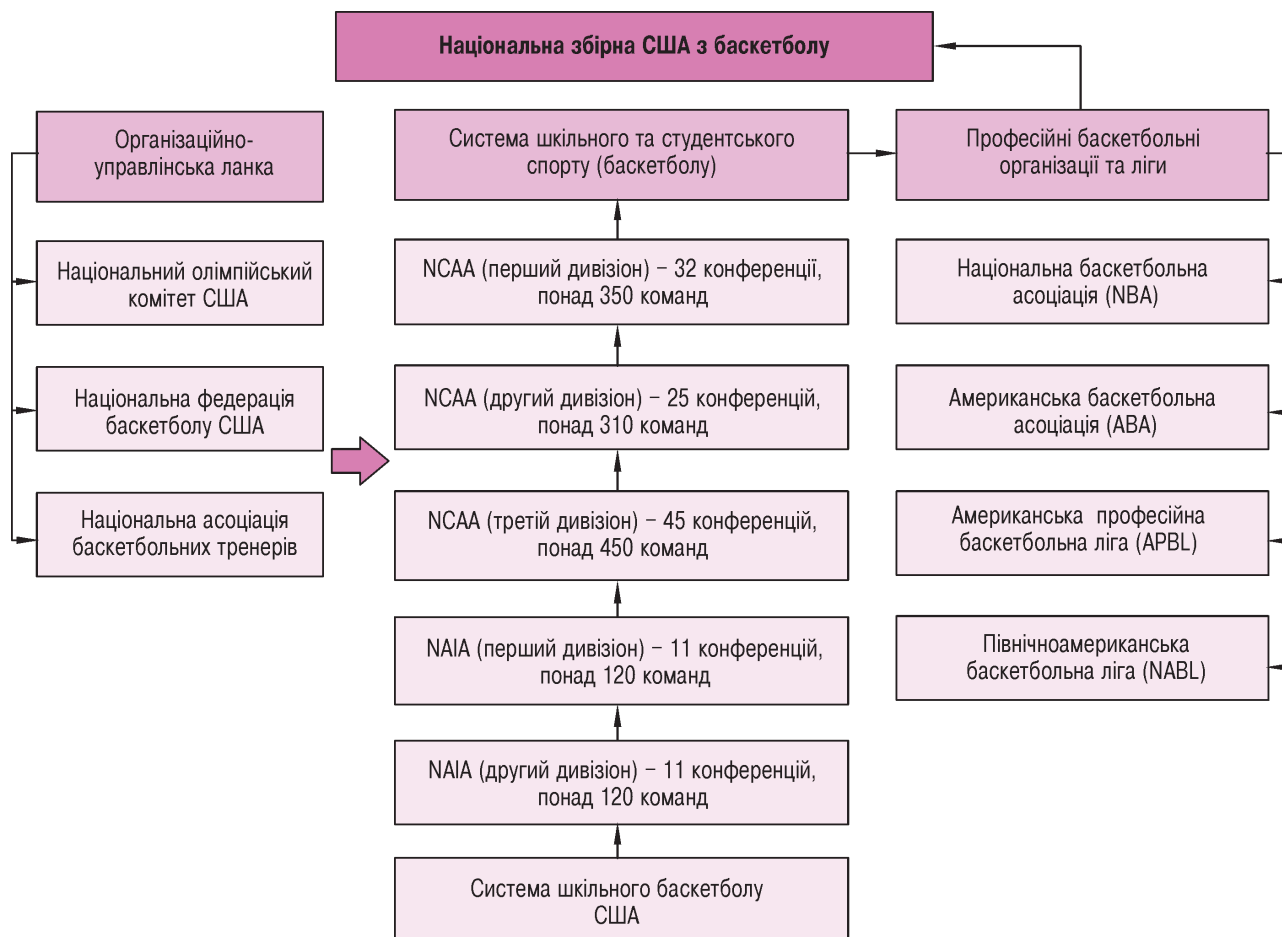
Національна збірна США з баскетболу

Організаційно-управлінська ланка

Національний олімпійський комітет США

Національна федерація баскетболу США

Національна асоціація баскетбольних тренерів

Система шкільного та студентського спорту (баскетболу)

NCAA (перший дивізіон) – 32 конференції, понад 350 команд

NCAA (другий дивізіон) – 25 конференцій, понад 310 команд

NCAA (третій дивізіон) – 45 конференцій, понад 450 команд

NAIA (перший дивізіон) – 11 конференцій, понад 120 команд

NAIA (другий дивізіон) – 11 конференцій, понад 120 команд

Система шкільного баскетболу США

Професійні баскетбольні організації та ліги

Національна баскетбольна асоціація (NBA)

Американська баскетбольна асоціація (ABA)

Американська професійна баскетбольна ліга (APBL)

Північноамериканська баскетбольна ліга (NABL)